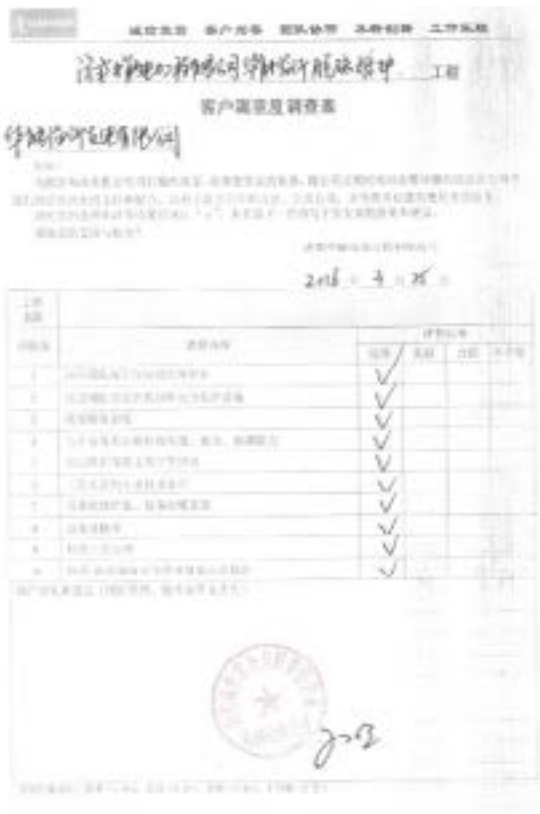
诚信至上　客户至尊　团队协作　及时创新　工作高效

济宁市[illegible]有限公司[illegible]工程

客户满意度调查表

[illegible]有限公司

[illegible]

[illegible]

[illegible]

2016 年 4 月 25 日

| 工程名称 | | | | | |
|---|---|---|---|---|---|
| 序号 | 调查内容 | 评价标准 | | | |
| | | 满意 | 良好 | 一般 | 不满意 |
| 1 | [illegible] | √ | | | |
| 2 | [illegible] | √ | | | |
| 3 | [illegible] | √ | | | |
| 4 | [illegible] | √ | | | |
| 5 | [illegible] | √ | | | |
| 6 | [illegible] | √ | | | |
| 7 | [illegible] | √ | | | |
| 8 | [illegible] | √ | | | |
| 9 | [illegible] | √ | | | |
| 10 | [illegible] | √ | | | |

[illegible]

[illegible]

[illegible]